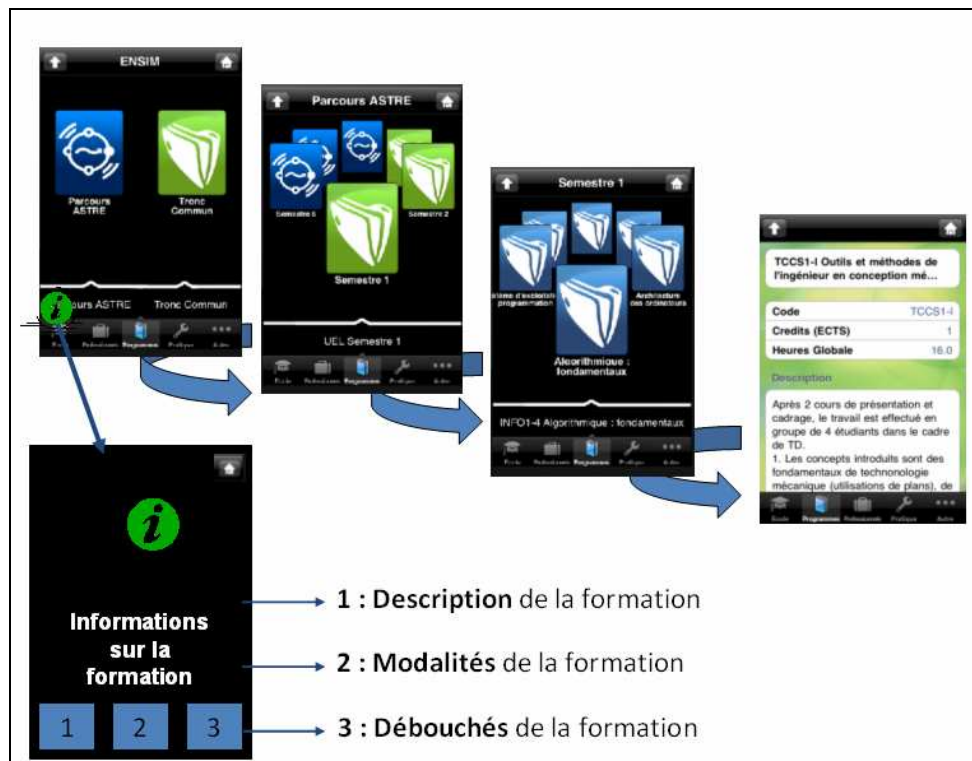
ENSIM

Parcours ASTRE

Tronc Commun

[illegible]ours ASTRE Tronc Commun

Parcours ASTRE

Semestre 1

Semestre 2

Semestre 1

UEL Semestre 1

Semestre 1

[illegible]stème d'exploitation programmation

Architecture des ordinateurs

Algorithmique : fondamentaux

INFO1-4 Algorithmique : fondamentaux

TCCS1-I Outils et méthodes de l'ingénieur en conception mé...

| Code | TCCS1-I |
|---|---|
| Credits (ECTS) | 1 |
| Heures Globale | 16.0 |

Description

Après 2 cours de présentation et cadrage, le travail est effectué en groupe de 4 étudiants dans le cadre de TD.
1. Les concepts introduits sont des fondamentaux de technonologie mécanique (utilisations de plans), de

Informations sur la formation

1 2 3

1 : Description de la formation

2 : Modalités de la formation

3 : Débouchés de la formation